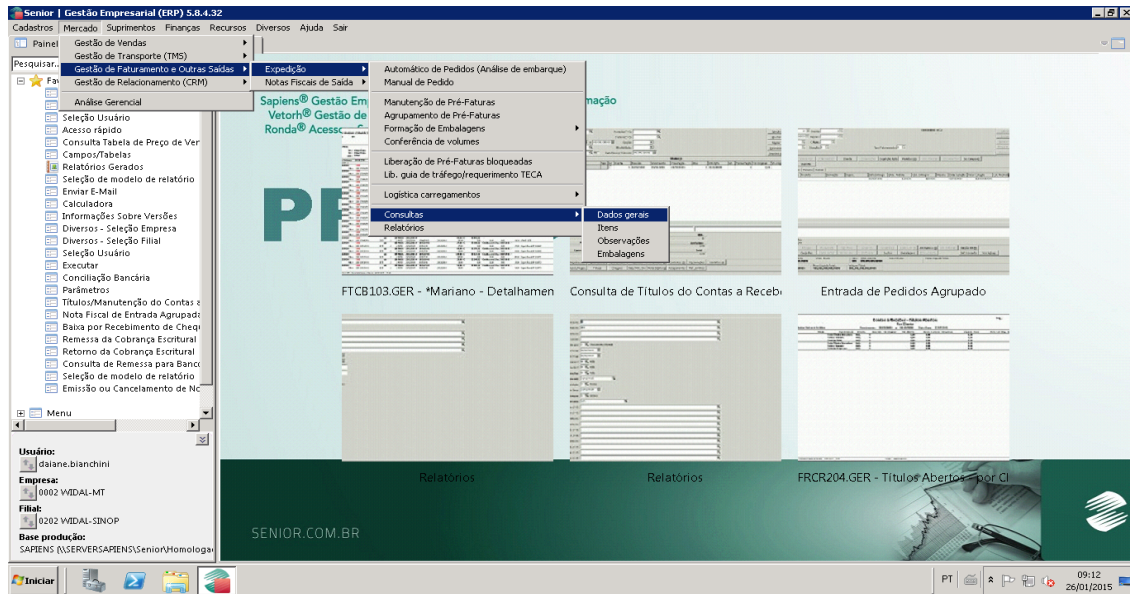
Senior | Gestão Empresarial (ERP) 5.8.4.32

Cadastros Mercado Suprimentos Finanças Recursos Diversos Ajuda Sair

Painel

Pesquisar...

Fav

Gestão de Vendas
Gestão de Transporte (TMS)
Gestão de Faturamento e Outras Saídas
Gestão de Relacionamento (CRM)
Análise Gerencial

Expedição
Notas Fiscais de Saída

Automático de Pedidos (Análise de embarque)
Manual de Pedido
Manutenção de Pré-Faturas
Agrupamento de Pré-Faturas
Formação de Embalagens
Conferência de volumes
Liberação de Pré-Faturas bloqueadas
Lib. guia de tráfego/requerimento TECA
Logística carregamentos
Consultas
Relatórios

Dados gerais
Itens
Observações
Embalagens

Seleção Usuário
Acesso rápido
Consulta Tabela de Preço de Ver
Campos/Tabelas
Relatórios Gerados
Seleção de modelo de relatório
Enviar E-Mail
Calculadora
Informações Sobre Versões
Diversos - Seleção Empresa
Diversos - Seleção Filial
Seleção Usuário
Executar
Conciliação Bancária
Parâmetros
Títulos/Manutenção do Contas a
Nota Fiscal de Entrada Agrupada
Baixa por Recebimento de Chequ
Remessa da Cobrança Escritural
Retorno da Cobrança Escritural
Consulta de Remessa para Banco
Seleção de modelo de relatório
Emissão ou Cancelamento de Nc

Menu

Usuário:
daiane.bianchini
Empresa:
0002 WIDAL-MT
Filial:
0202 WIDAL-SINOP
Base produção:
SAPIENS (\\SERVERSAPIENS\Senior\Homologa

Sapiens® Gestão Em
Vetorh® Gestão de
Ronda® Acesso

mação

PR

FTCB103.GER - *Mariano - Detalhamen
Consulta de Títulos do Contas a Receb
Entrada de Pedidos Agrupado

Relatórios
Relatórios
FRCR204.GER - Títulos Abertos - por Cl

SENIOR.COM.BR

Iniciar

PT
09:12
26/01/2015